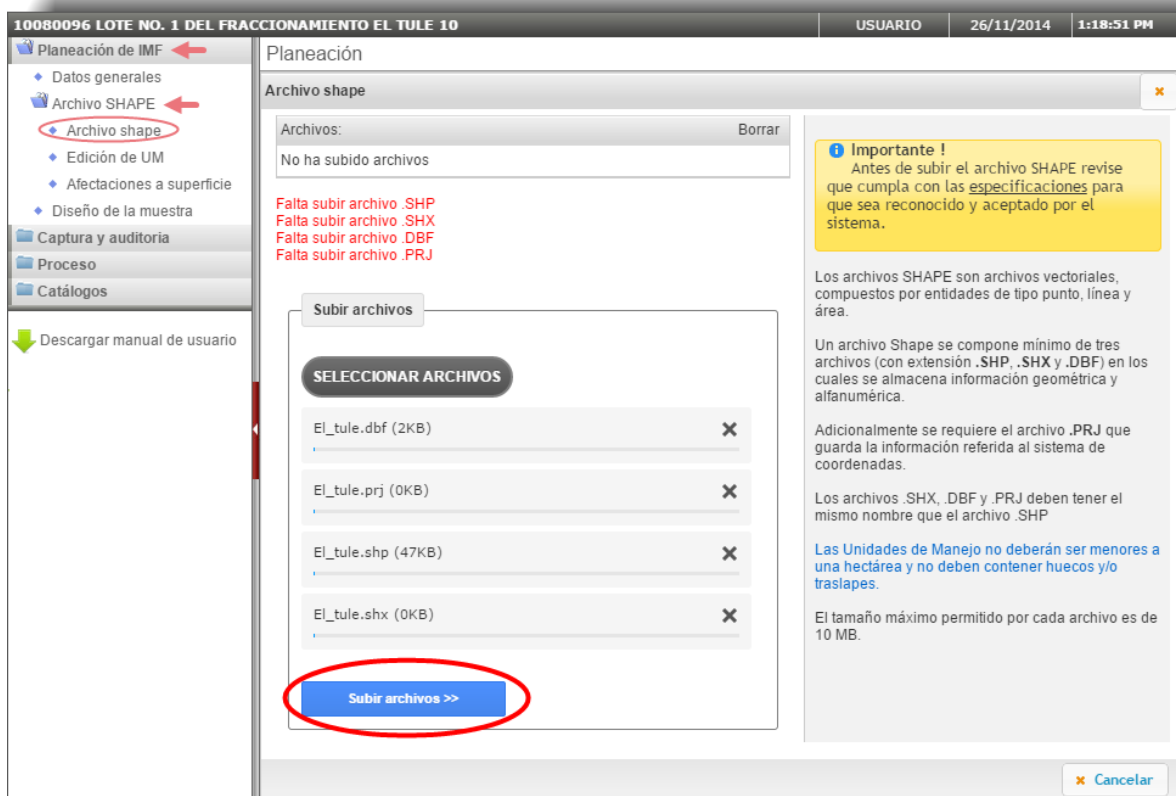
10080096 LOTE NO. 1 DEL FRACCIONAMIENTO EL TULE 10 | USUARIO | 26/11/2014 | 1:18:51 PM

Planeación de IMF
Datos generales
Archivo SHAPE
Archivo shape
Edición de UM
Afectaciones a superficie
Diseño de la muestra
Captura y auditoria
Proceso
Catálogos

Descargar manual de usuario

Planeación

Archivo shape

×

Archivos: Borrar
No ha subido archivos

Falta subir archivo .SHP
Falta subir archivo .SHX
Falta subir archivo .DBF
Falta subir archivo .PRJ

Subir archivos

SELECCIONAR ARCHIVOS

El_tule.dbf (2KB) ✕
El_tule.prj (0KB) ✕
El_tule.shp (47KB) ✕
El_tule.shx (0KB) ✕

Subir archivos >>

Importante !
Antes de subir el archivo SHAPE revise que cumpla con las especificaciones para que sea reconocido y aceptado por el sistema.

Los archivos SHAPE son archivos vectoriales, compuestos por entidades de tipo punto, línea y área.

Un archivo Shape se compone mínimo de tres archivos (con extensión .SHP, .SHX y .DBF) en los cuales se almacena información geométrica y alfanumérica.

Adicionalmente se requiere el archivo .PRJ que guarda la información referida al sistema de coordenadas.

Los archivos .SHX, .DBF y .PRJ deben tener el mismo nombre que el archivo .SHP

Las Unidades de Manejo no deberán ser menores a una hectárea y no deben contener huecos y/o traslapes.

El tamaño máximo permitido por cada archivo es de 10 MB.

× Cancelar